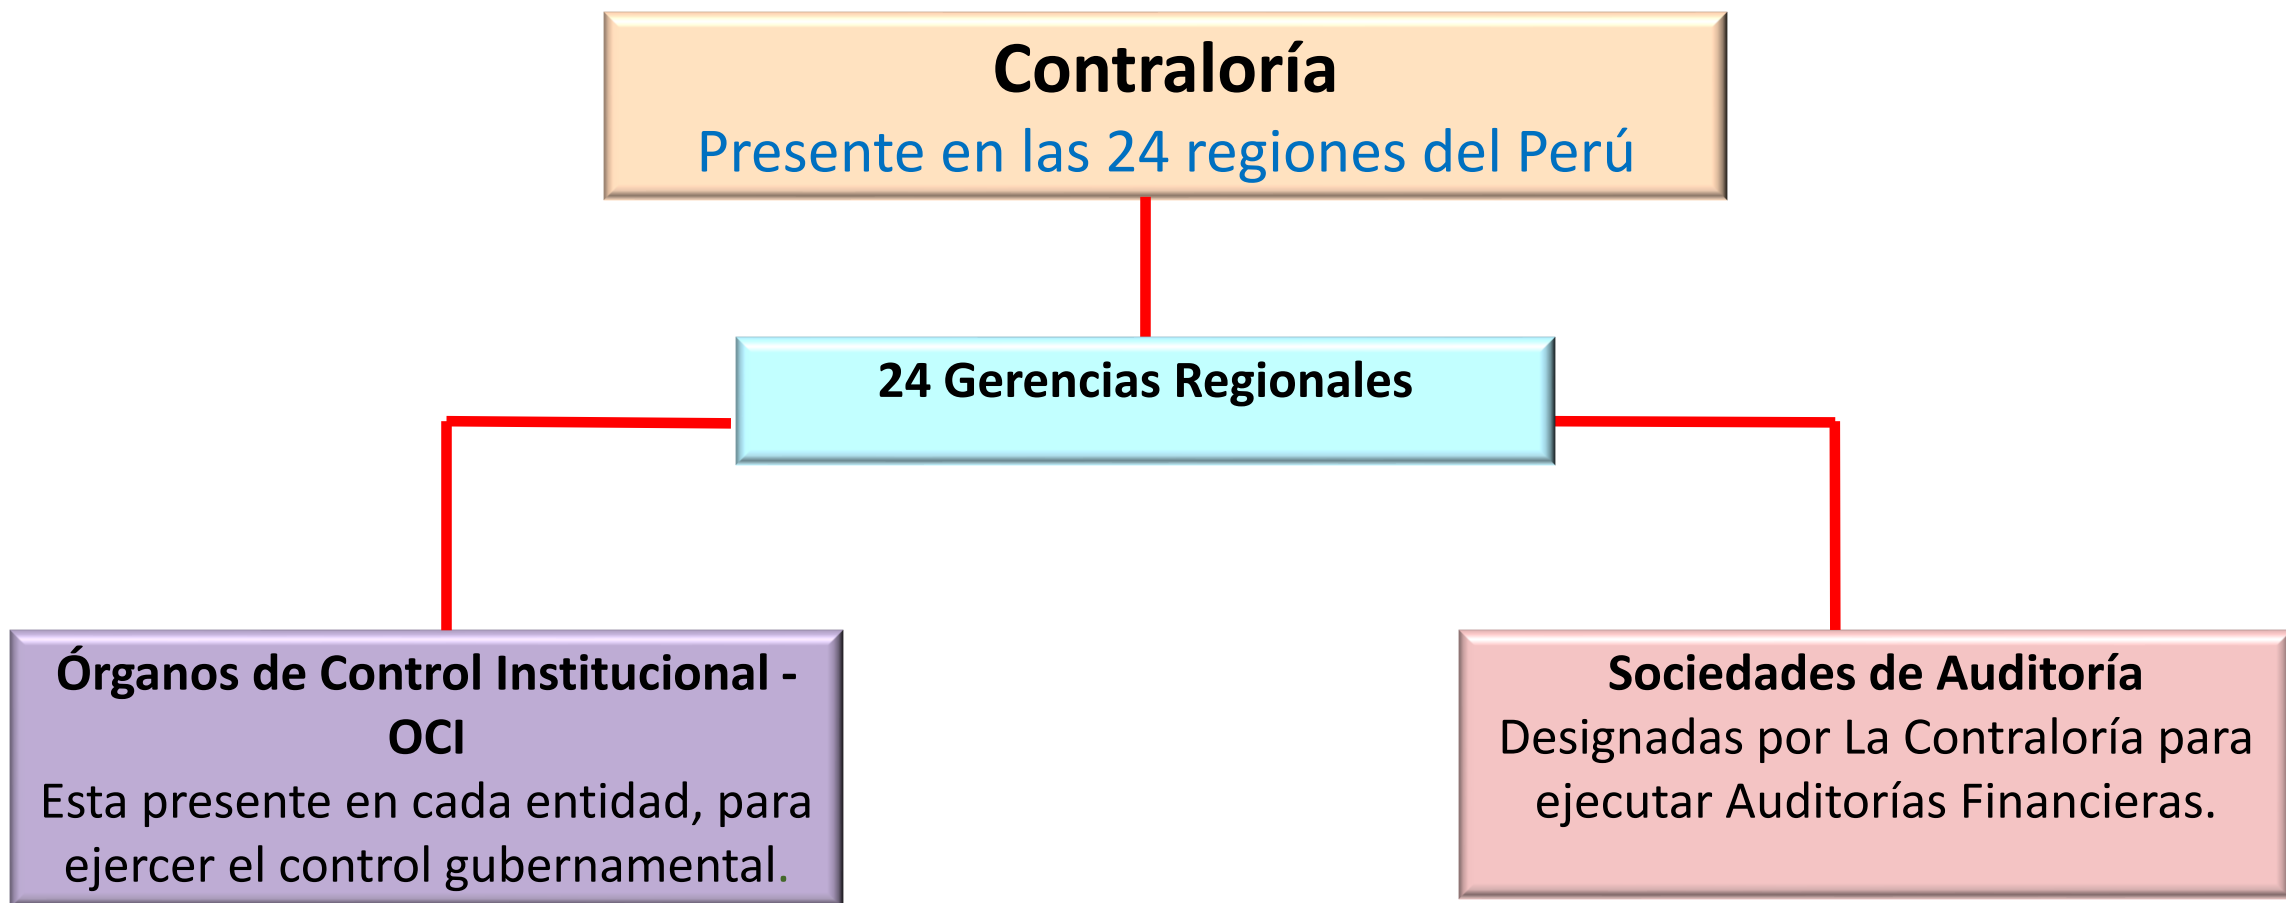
Contraloría
Presente en las 24 regiones del Perú

24 Gerencias Regionales

Órganos de Control Institucional - OCI
Esta presente en cada entidad, para ejercer el control gubernamental.

Sociedades de Auditoría
Designadas por La Contraloría para ejecutar Auditorías Financieras.